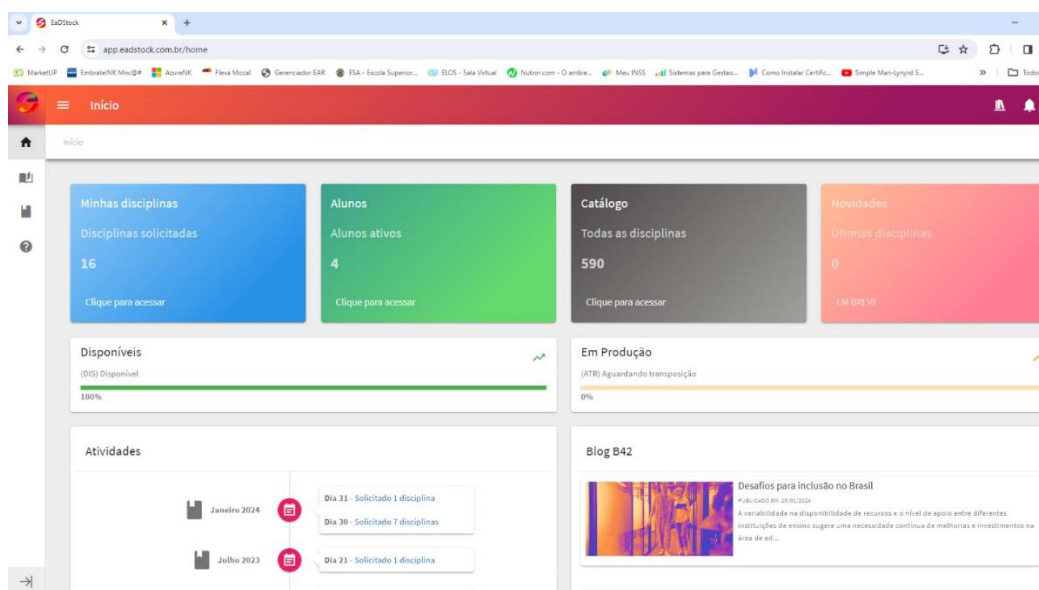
EaDStock

app.eadstock.com.br/home

MarketUP EmbratelNK Mno@# AzureNK Flexa Mocal Gerenciador EAR ESA - Escola Superior... ELOS - Sala Virtual Nutror.com - O ambie... Meu INSS Sistemas para Gestao... Como Instalar Certific... Simple Man-Lynyrd S... Todos

Início

Início

Minhas disciplinas
Disciplinas solicitadas
16
Clique para acessar

Alunos
Alunos ativos
4
Clique para acessar

Catálogo
Todas as disciplinas
590
Clique para acessar

Novidades
Últimas disciplinas
0
EM BREVE

Disponíveis
(DIS) Disponível
100%

Em Produção
(ATR) Aguardando transposição
0%

Atividades

Janeiro 2024
Dia 31 - Solicitado 1 disciplina
Dia 30 - Solicitado 7 disciplinas

Julho 2023
Dia 21 - Solicitado 1 disciplina

Blog B42

Desafios para inclusão no Brasil
PUBLICADO EM: 25/01/2024
A variabilidade na disponibilidade de recursos e o nível de apoio entre diferentes instituições de ensino sugere uma necessidade contínua de melhorias e investimentos na área de ed...